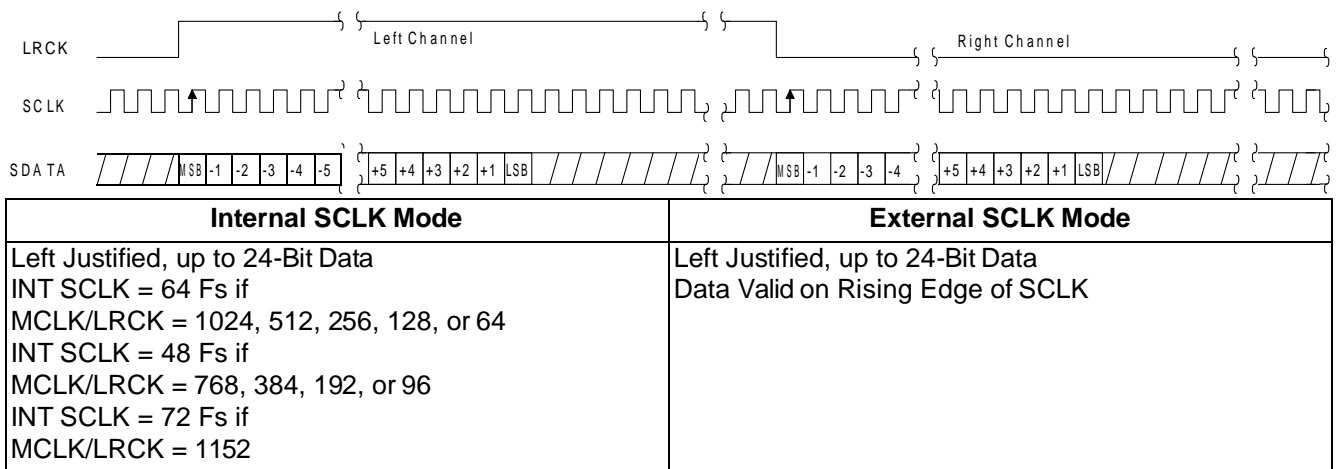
LRCK

Left Channel

Right Channel

SCLK

SDATA

MSB -1 -2 -3 -4 -5

+5 +4 +3 +2 +1 LSB

MSB -1 -2 -3 -4

+5 +4 +3 +2 +1 LSB

| Internal SCLK Mode | External SCLK Mode |
|---|---|
| Left Justified, up to 24-Bit Data<br>INT SCLK = 64 Fs if<br>MCLK/LRCK = 1024, 512, 256, 128, or 64<br>INT SCLK = 48 Fs if<br>MCLK/LRCK = 768, 384, 192, or 96<br>INT SCLK = 72 Fs if<br>MCLK/LRCK = 1152 | Left Justified, up to 24-Bit Data<br>Data Valid on Rising Edge of SCLK |